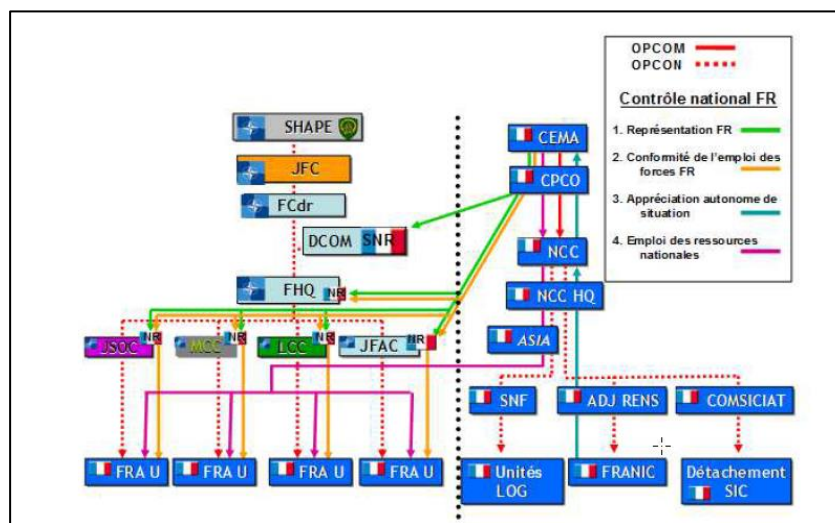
OPCOM
OPCON

Contrôle national FR

1. Représentation FR

2. Conformité de l'emploi des forces FR

3. Appréciation autonome de situation

4. Emploi des ressources nationales

SHAPE

JFC

FCdr

DCOM SNR

FHQ NR

JSOC NR

MCC NR

LCC NR

JFAC NR

FRA U

FRA U

FRA U

FRA U

CEMA

CPCO

NCC

NCC HQ

ASIA

SNF

ADJ RENS

COMSICIAT

Unités LOG

FRANIC

Détachement SIC